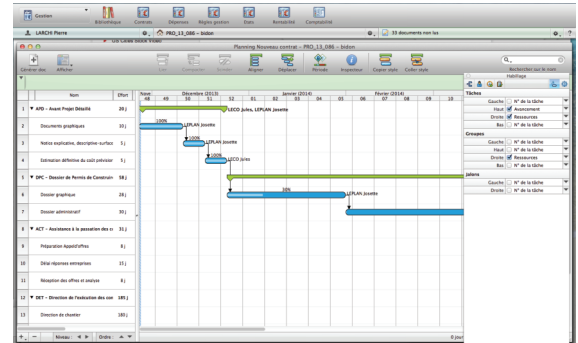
Gestion Bibliothèque Contrats Dépenses Règles gestion Docs Rentabilité Comptabilité

LARCH Pierre PRO_13_086 - bidon 33 documents non lus

Planning Nouveau contrat - PRO_13_086 - bidon

Centrer dan Afficher Compacter Grouper Aligner Déplacer Période Inspecteur Copier style Coller style Rechercher sur le nom

| | Nom | Effort |
|---|---|---|
| 1 | ▼ APD - Avant Projet Détaillé | 20 j |
| 2 | Documents graphiques | 10 j |
| 3 | Notice explicative, descriptive-surface | 5 j |
| 4 | Estimation définitive du coût prévisior | 5 j |
| 5 | ▼ DPC - Dossier de Permis de Construire | 58 j |
| 6 | Dossier graphique | 28 j |
| 7 | Dossier administratif | 30 j |
| 8 | ▼ ACT - Assistance à la passation des c | 31 j |
| 9 | Préparation Appels d'offres | 8 j |
| 10 | Délai réponses entreprises | 15 j |
| 11 | Réception des offres et analyse | 8 j |
| 12 | ▼ DET - Direction de l'exécution des cor | 185 j |
| 13 | Direction de chantier | 180 j |

Nove Décembre (2013) Janvier (2014) Février (2014)
48 49 50 51 52 01 02 03 04 05 06 07 08 09 10

LECO Jules, LEPLAN Josette
100% LEPLAN Josette
100% LEPLAN Josette
100% LECO Jules
38% LEPLAN Josette

Niveau Ordre

Habillage
Tâches
Gauche N° de la tâche
Haut Avancement
Droite Ressources
Bas N° de la tâche
Groupes
Gauche N° de la tâche
Haut N° de la tâche
Droite Ressources
Bas N° de la tâche
Jalons
Gauche N° de la tâche
Droite N° de la tâche